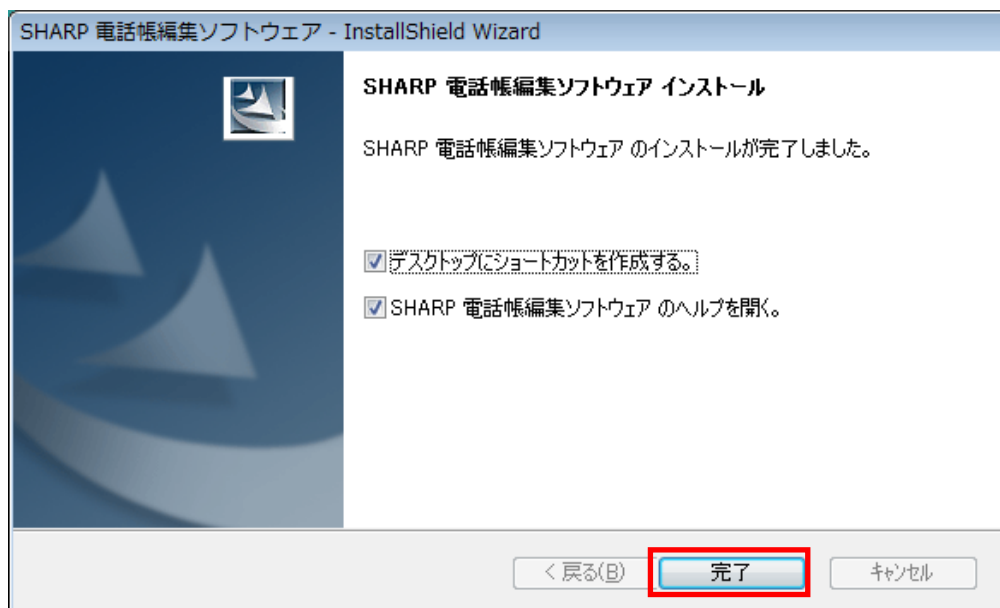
SHARP 電話帳編集ソフトウェア - InstallShield Wizard

SHARP 電話帳編集ソフトウェア インストール

SHARP 電話帳編集ソフトウェア のインストールが完了しました。

☑ デスクトップにショートカットを作成する。

☑ SHARP 電話帳編集ソフトウェア のヘルプを開く。

< 戻る(B)

完了

キャンセル